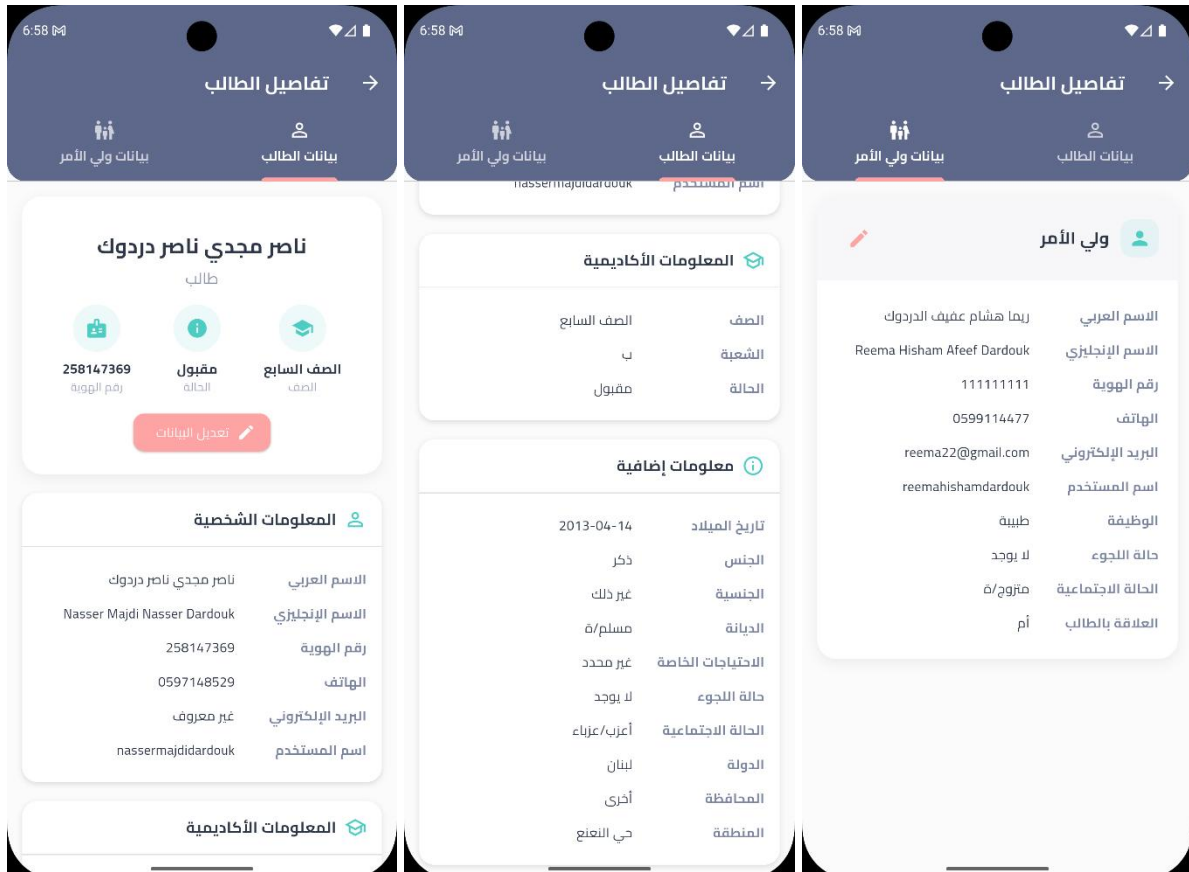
6:58

تفاصيل الطالب

بيانات الطالب
بيانات ولي الأمر

ناصر مجدي ناصر دردوك
طالب

الصف السابع
الصف

مقبول
الحالة

258147369
رقم الهوية

تعديل البيانات

المعلومات الشخصية

| الاسم العربي | ناصر مجدي ناصر دردوك |
|---|---|
| الاسم الإنجليزي | Nasser Majdi Nasser Dardouk |
| رقم الهوية | 258147369 |
| الهاتف | 0597148529 |
| البريد الإلكتروني | غير معروف |
| اسم المستخدم | nassermajdidardouk |

المعلومات الأكاديمية

6:58

تفاصيل الطالب

بيانات الطالب
بيانات ولي الأمر

اسم المستخدم nassermajdidardouk

المعلومات الأكاديمية

| الصف | الصف السابع |
|---|---|
| الشعبة | ب |
| الحالة | مقبول |

معلومات إضافية

| تاريخ الميلاد | 2013-04-14 |
|---|---|
| الجنس | ذكر |
| الجنسية | غير ذلك |
| الديانة | مسلم/ة |
| الاحتياجات الخاصة | غير محدد |
| حالة اللجوء | لا يوجد |
| الحالة الاجتماعية | أعزب/عزباء |
| الدولة | لبنان |
| المحافظة | أخرى |
| المنطقة | حي النعنع |

6:58

تفاصيل الطالب

بيانات الطالب
بيانات ولي الأمر

ولي الأمر

| الاسم العربي | ريما هشام عفيف الدردوك |
|---|---|
| الاسم الإنجليزي | Reema Hisham Afeef Dardouk |
| رقم الهوية | 111111111 |
| الهاتف | 0599114477 |
| البريد الإلكتروني | reema22@gmail.com |
| اسم المستخدم | reemahishamdardouk |
| الوظيفة | طبيبة |
| حالة اللجوء | لا يوجد |
| الحالة الاجتماعية | متزوج/ة |
| العلاقة بالطالب | أم |